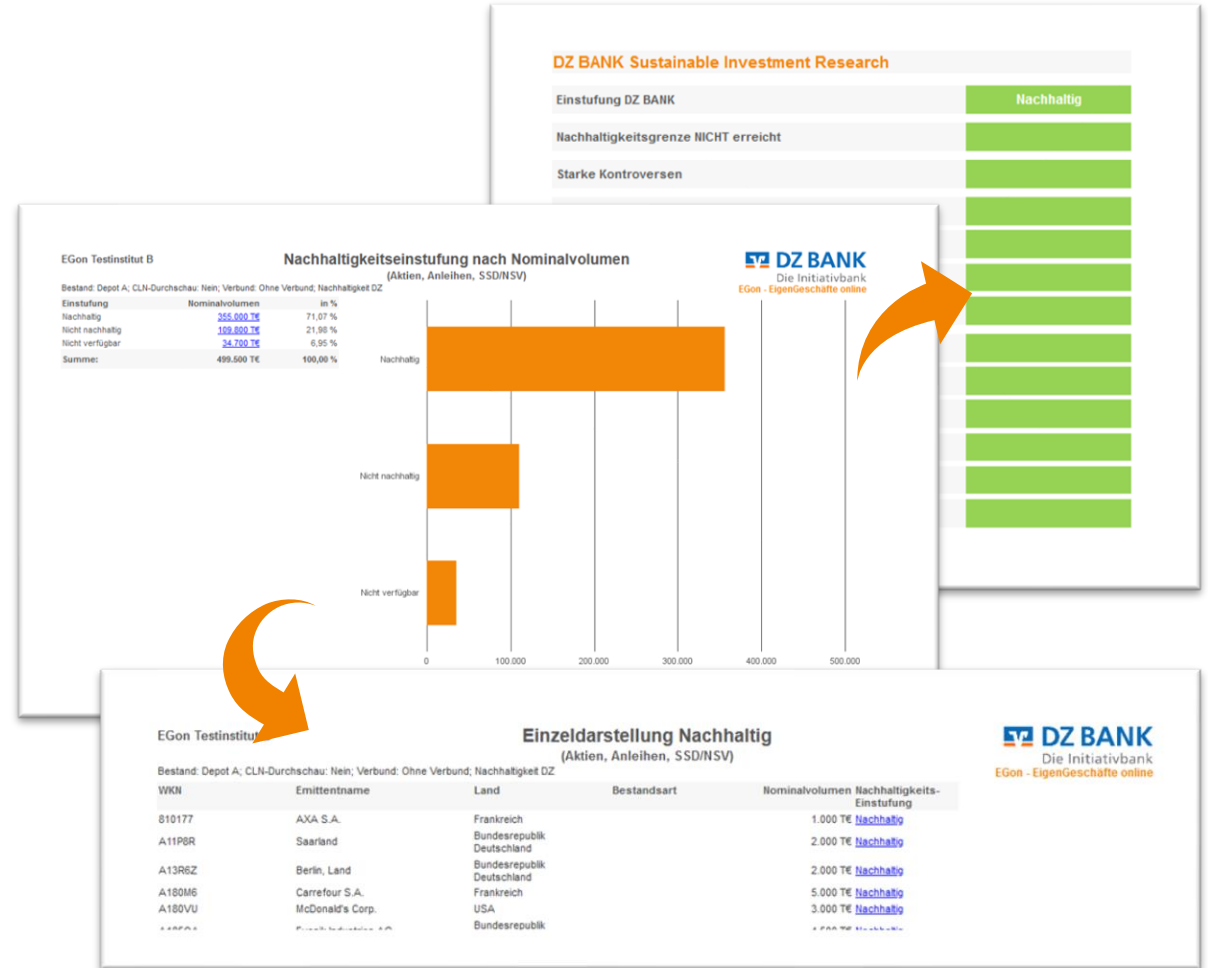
DZ BANK Sustainable Investment Research

Einstufung DZ BANK | Nachhaltig

Nachhaltigkeitsgrenze NICHT erreicht

Starke Kontroversen

EGon Testinstitut B

Nachhaltigkeitseinstufung nach Nominalvolumen
(Aktien, Anleihen, SSD/NSV)

DZ BANK
Die Initiativbank
EGon - EigenGeschäfte online

Bestand: Depot A; CLN-Durchschau: Nein; Verbund: Ohne Verbund; Nachhaltigkeit DZ

| Einstufung | Nominalvolumen | in % |
|---|---|---|
| Nachhaltig | 355.000 T€ | 71,07 % |
| Nicht nachhaltig | 109.800 T€ | 21,98 % |
| Nicht verfügbar | 34.700 T€ | 6,95 % |
| Summe: | 499.500 T€ | 100,00 % |

Nachhaltig
Nicht nachhaltig
Nicht verfügbar

0 100.000 200.000 300.000 400.000 500.000

EGon Testinstitut B

Einzeldarstellung Nachhaltig
(Aktien, Anleihen, SSD/NSV)

DZ BANK
Die Initiativbank
EGon - EigenGeschäfte online

Bestand: Depot A; CLN-Durchschau: Nein; Verbund: Ohne Verbund; Nachhaltigkeit DZ

| WKN | Emittentname | Land | Bestandsart | Nominalvolumen | Nachhaltigkeits-Einstufung |
|---|---|---|---|---|---|
| 810177 | AXA S.A. | Frankreich | | 1.000 T€ | Nachhaltig |
| A11P8R | Saarland | Bundesrepublik Deutschland | | 2.000 T€ | Nachhaltig |
| A13R6Z | Berlin, Land | Bundesrepublik Deutschland | | 2.000 T€ | Nachhaltig |
| A180M6 | Carrefour S.A. | Frankreich | | 5.000 T€ | Nachhaltig |
| A180VU | McDonald's Corp. | USA | | 3.000 T€ | Nachhaltig |
| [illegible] | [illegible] | Bundesrepublik | | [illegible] | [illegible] |